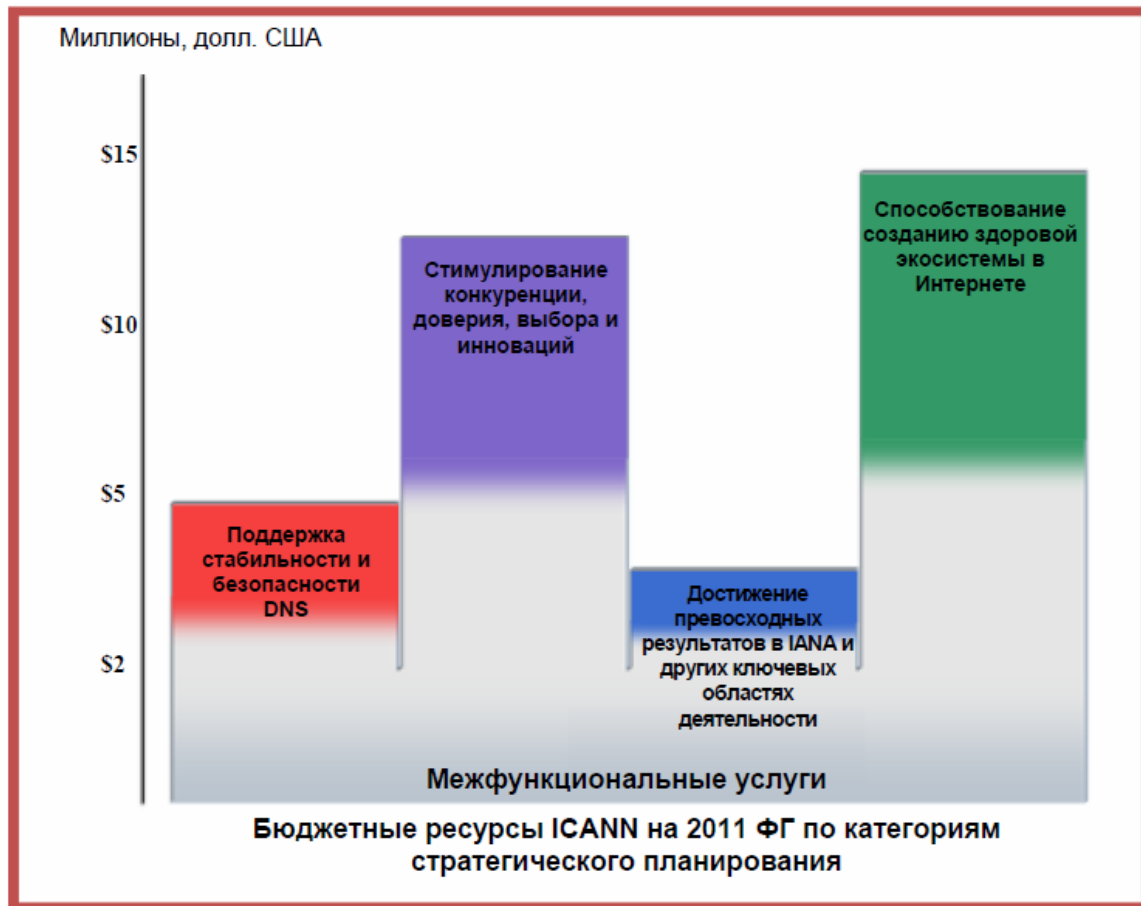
Миллионы, долл. США

$15

$10

$5

$2

Поддержка стабильности и безопасности DNS

Стимулирование конкуренции, доверия, выбора и инноваций

Достижение превосходных результатов в IANA и других ключевых областях деятельности

Способствование созданию здоровой экосистемы в Интернете

Межфункциональные услуги

Бюджетные ресурсы ICANN на 2011 ФГ по категориям стратегического планирования